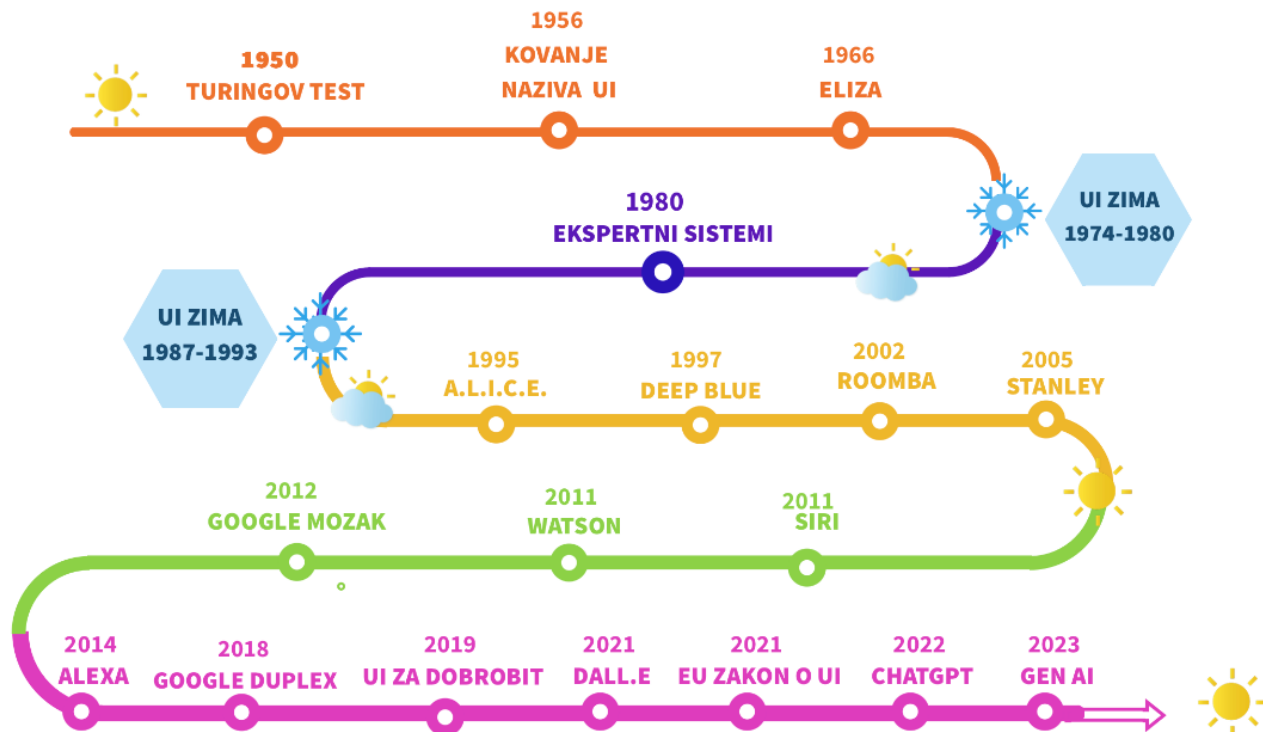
1950
TURINGOV TEST

1956
KOVANJE
NAZIVA UI

1966
ELIZA

UI ZIMA
1974-1980

1980
EKSPERTNI SISTEMI

UI ZIMA
1987-1993

1995
A.L.I.C.E.

1997
DEEP BLUE

2002
ROOMBA

2005
STANLEY

2012
GOOGLE MOZAK

2011
WATSON

2011
SIRI

2014
ALEXA

2018
GOOGLE DUPLEX

2019
UI ZA DOBROBIT

2021
DALL.E

2021
EU ZAKON O UI

2022
CHATGPT

2023
GEN AI